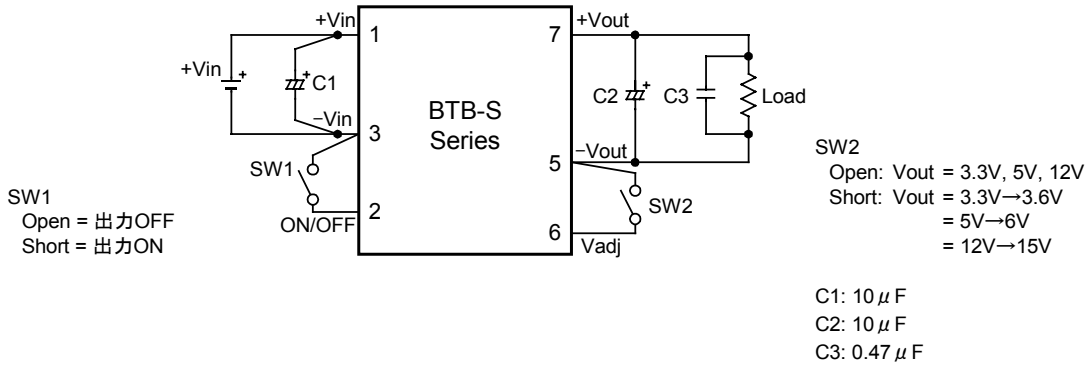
+Vin
1
+Vin
C1
−Vin
3
BTB-S
Series
7
+Vout
C2
C3
Load
−Vout
5
SW1
2
ON/OFF
6
Vadj
SW2

SW1
Open = 出力OFF
Short = 出力ON

SW2
Open: Vout = 3.3V, 5V, 12V
Short: Vout = 3.3V→3.6V
= 5V→6V
= 12V→15V

C1: 10$\mu$F
C2: 10$\mu$F
C3: 0.47$\mu$F